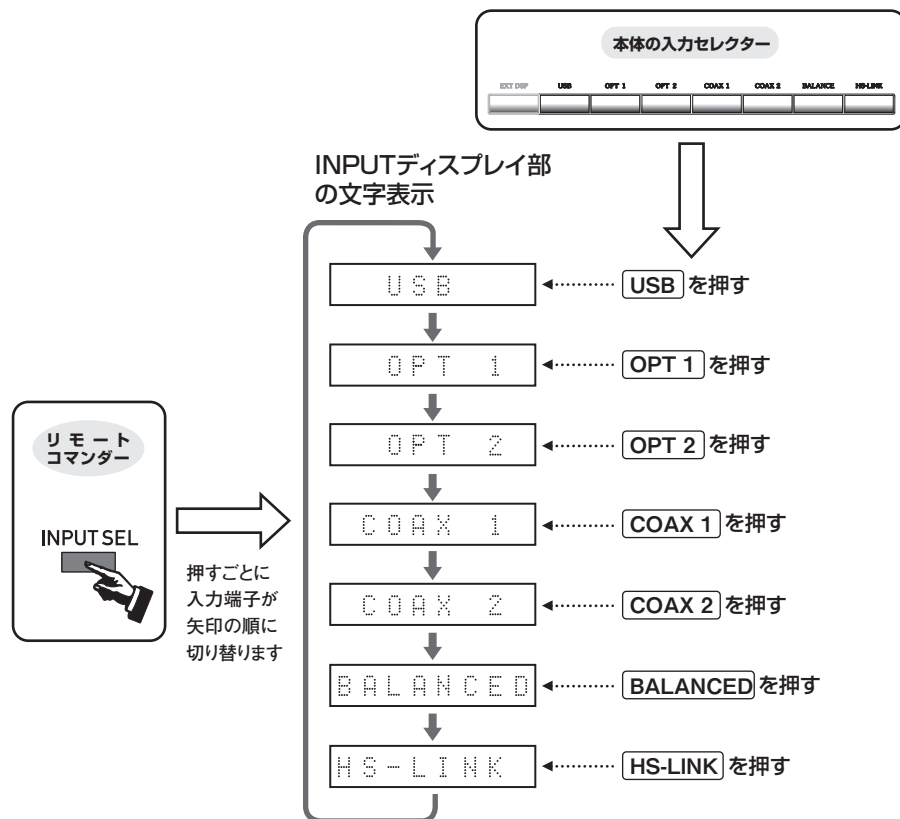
本体の入力セレクター

EXT DSP USB OPT 1 OPT 2 COAX 1 COAX 2 BALANCE HS-LINK

INPUTディスプレイ部の文字表示

USB ◄ USB を押す

OPT 1 ◄ OPT 1 を押す

OPT 2 ◄ OPT 2 を押す

COAX 1 ◄ COAX 1 を押す

COAX 2 ◄ COAX 2 を押す

BALANCED ◄ BALANCED を押す

HS-LINK ◄ HS-LINK を押す

リモートコマンダー

INPUT SEL

押すごとに入力端子が矢印の順に切り替わります